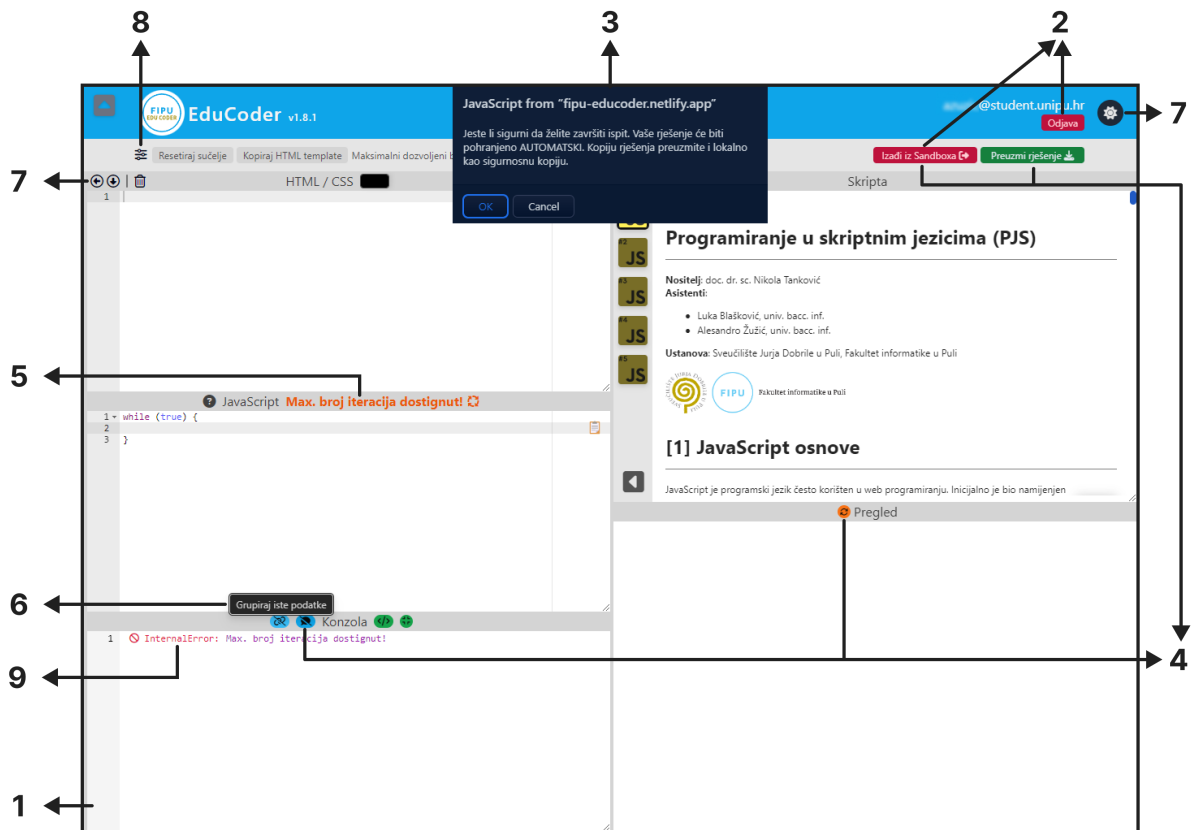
8

3

2

FIPU EDU CODER EduCoder v1.8.1

JavaScript from "fipu-educoder.netlify.app"

Jeste li sigurni da želite završiti ispit. Vaše rješenje će biti pohranjeno AUTOMATSKI. Kopiju rješenja preuzmite i lokalno kao sigurnosnu kopiju.

OK Cancel

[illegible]@student.unipu.hr
Odjava

7

Resetiraj sučelje Kopiraj HTML template Maksimalni dozvoljeni b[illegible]

Izađi iz Sandboxa Preuzmi rješenje

7

HTML / CSS

Skripta

1

#2 JS
#3 JS
#4 JS
#5 JS

Programiranje u skriptnim jezicima (PJS)

Nositelj: doc. dr. sc. Nikola Tanković
Asistenti:

• Luka Blašković, univ. bacc. inf.
• Alesandro Žužić, univ. bacc. inf.

Ustanova: Sveučilište Jurja Dobrile u Puli, Fakultet informatike u Puli

FIPU Fakultet informatike u Puli

[1] JavaScript osnove

JavaScript je programski jezik često korišten u web programiranju. Inicijalno je bio namijenjen

5

JavaScript Max. broj iteracija dostignut!

1 while (true) {
2
3 }

Pregled

6

Grupiraj iste podatke

Konzola

1 InternalError: Max. broj iteracija dostignut!

9

4

1